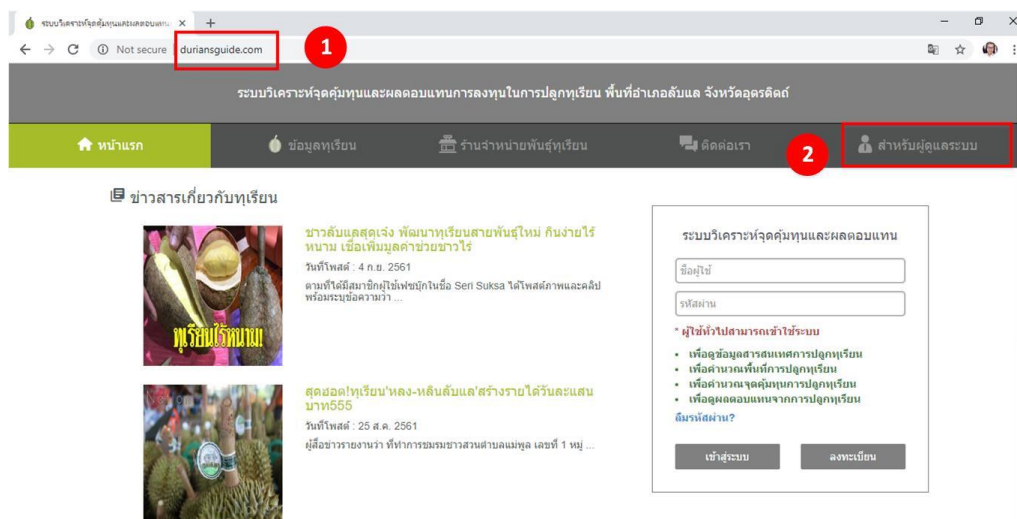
ระบบวิเคราะห์จุดคุ้มทุนและผลตอบแทน ×
Not secure | duriansguide.com
1
ระบบวิเคราะห์จุดคุ้มทุนและผลตอบแทนการลงทุนในการปลูกทุเรียน พื้นที่อำเภอลับแล จังหวัดอุตรดิตถ์
หน้าแรก
ข้อมูลทุเรียน
ร้านจำหน่ายพันธุ์ทุเรียน
ติดต่อเรา
2
สำหรับผู้ดูแลระบบ

ข่าวสารเกี่ยวกับทุเรียน

ทุเรียนไร้หนาม

ชาวลับแลสุดเจ๋ง พัฒนาทุเรียนสายพันธุ์ใหม่ กินง่ายไร้หนาม เชื่อเพิ่มมูลค่าช่วยชาวไร่
วันที่โพสต์ : 4 ก.ย. 2561
ตามที่ได้มีสมาชิกผู้ใช้เฟซบุ๊กในชื่อ Seri Suksa ได้โพสต์ภาพและคลิปพร้อมระบุข้อความว่า ...

สุดฮอต!ทุเรียน'หลง-หลินลับแล'สร้างรายได้วันละแสนบาท555
วันที่โพสต์ : 25 ส.ค. 2561
ผู้สื่อข่าวรายงานว่า ที่ทำการชมรมชาวสวนตำบลแม่พูล เลขที่ 1 หมู่ ...

ระบบวิเคราะห์จุดคุ้มทุนและผลตอบแทน
ชื่อผู้ใช้
รหัสผ่าน
* ผู้ใช้ทั่วไปสามารถเข้าใช้ระบบ
• เพื่อดูข้อมูลสารสนเทศการปลูกทุเรียน
• เพื่อคำนวณพื้นที่การปลูกทุเรียน
• เพื่อคำนวณจุดคุ้มทุนการปลูกทุเรียน
• เพื่อดูผลตอบแทนจากการปลูกทุเรียน
ลืมรหัสผ่าน?
เข้าสู่ระบบ
ลงทะเบียน